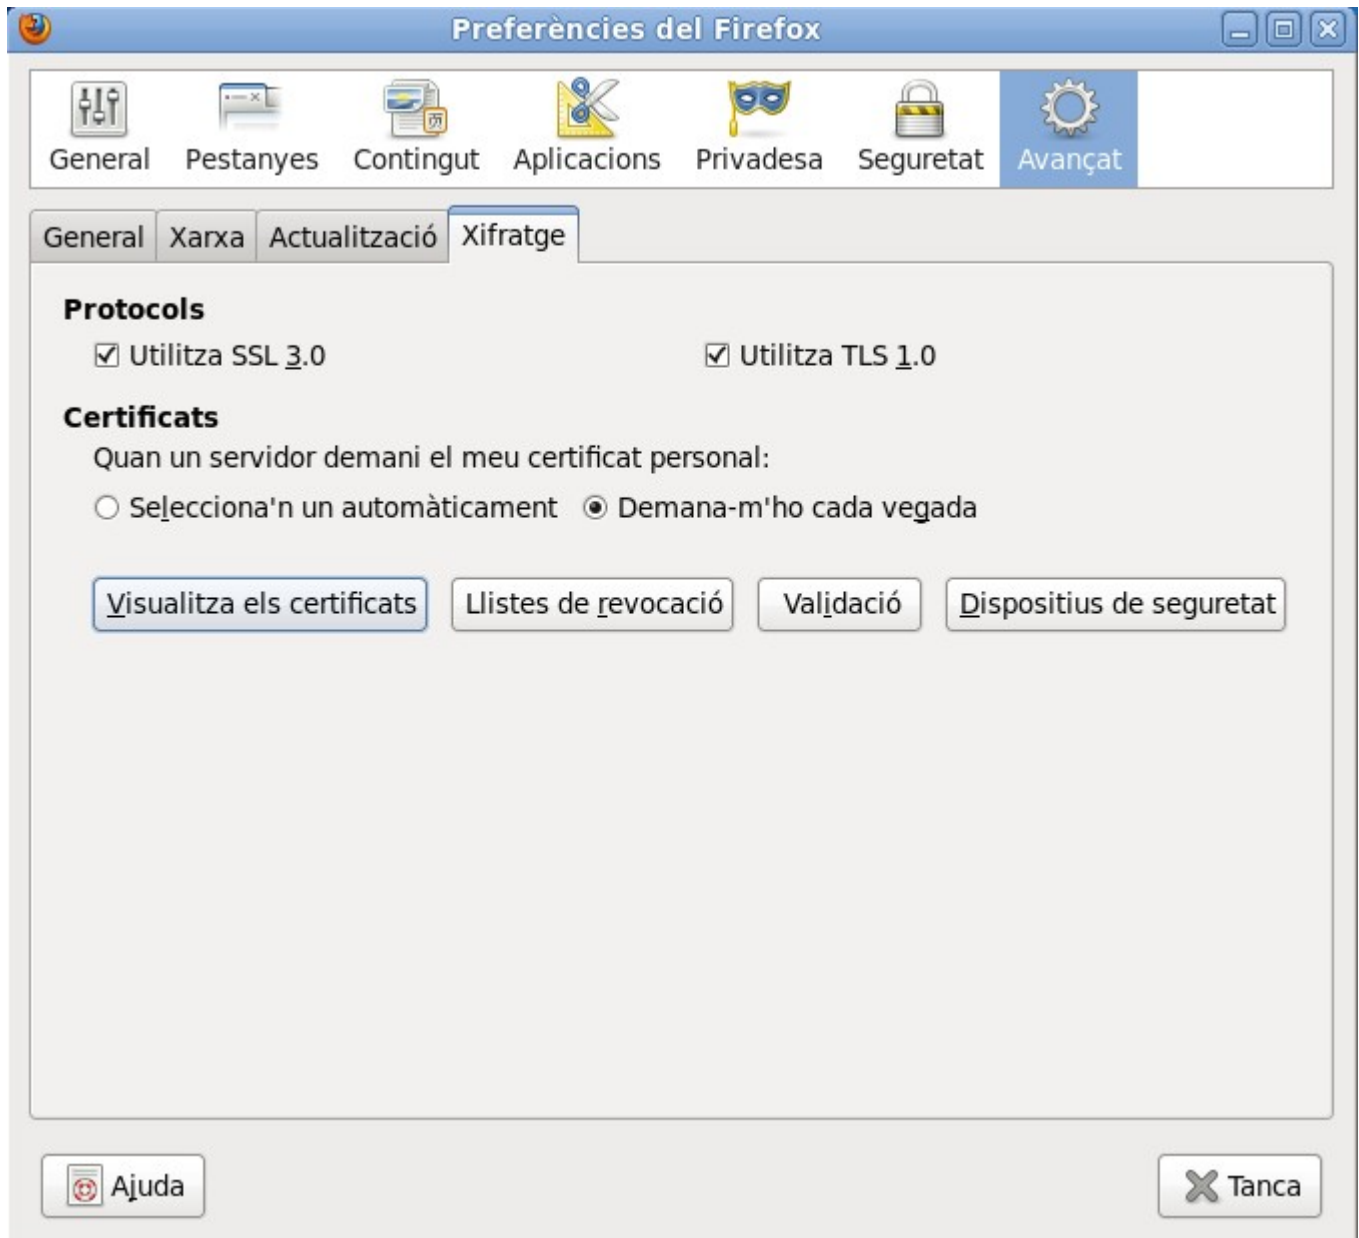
Preferències del Firefox

General
Pestanyes
Contingut
Aplicacions
Privadesa
Seguretat
Avançat

General
Xarxa
Actualització
Xifratge

Protocols

☑ Utilitza SSL 3.0
☑ Utilitza TLS 1.0

Certificats

Quan un servidor demani el meu certificat personal:

○ Selecciona'n un automàticament
◉ Demana-m'ho cada vegada

Visualitza els certificats
Llistes de revocació
Validació
Dispositius de seguretat

Ajuda
Tanca